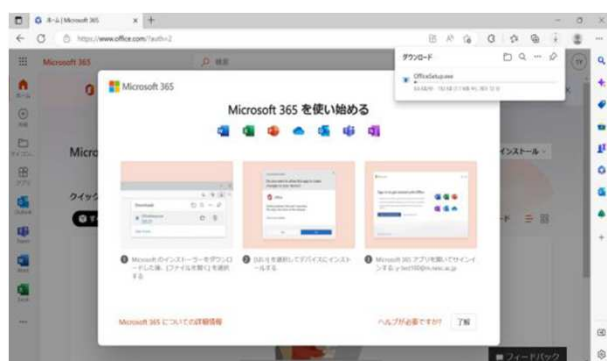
ホーム | Microsoft 365
https://www.office.com/?auth=2
Microsoft 365
検索
ダウンロード
OfficeSetup.exe
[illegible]
Microsoft 365
Microsoft 365 を使い始める
Micro
インストール
クイック
Downloads
OfficeSetup.exe
Microsoft のインストーラーをダウンロードした後、[ファイルを開く] を選択する
[はい] を選択してデバイスにインストールする
Microsoft 365 アプリを開いてサインインする。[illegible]
Microsoft 365 についての詳細情報
ヘルプが必要ですか？
了解
フィードバック